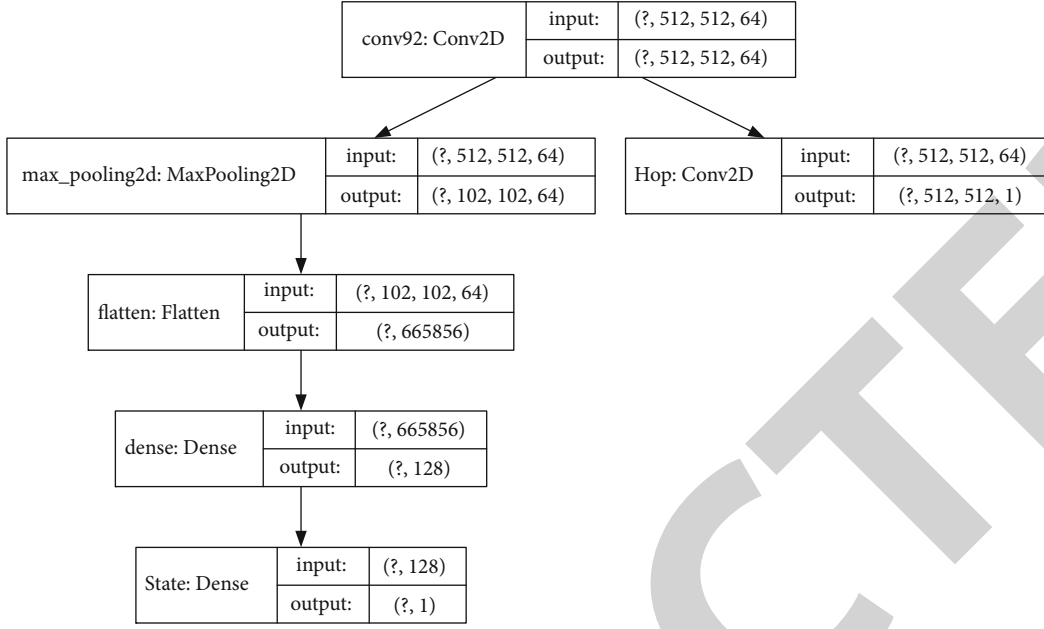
conv92: Conv2D | input: | (?, 512, 512, 64)
output: | (?, 512, 512, 64)

max_pooling2d: MaxPooling2D | input: | (?, 512, 512, 64)
output: | (?, 102, 102, 64)

Hop: Conv2D | input: | (?, 512, 512, 64)
output: | (?, 512, 512, 1)

flatten: Flatten | input: | (?, 102, 102, 64)
output: | (?, 665856)

dense: Dense | input: | (?, 665856)
output: | (?, 128)

State: Dense | input: | (?, 128)
output: | (?, 1)